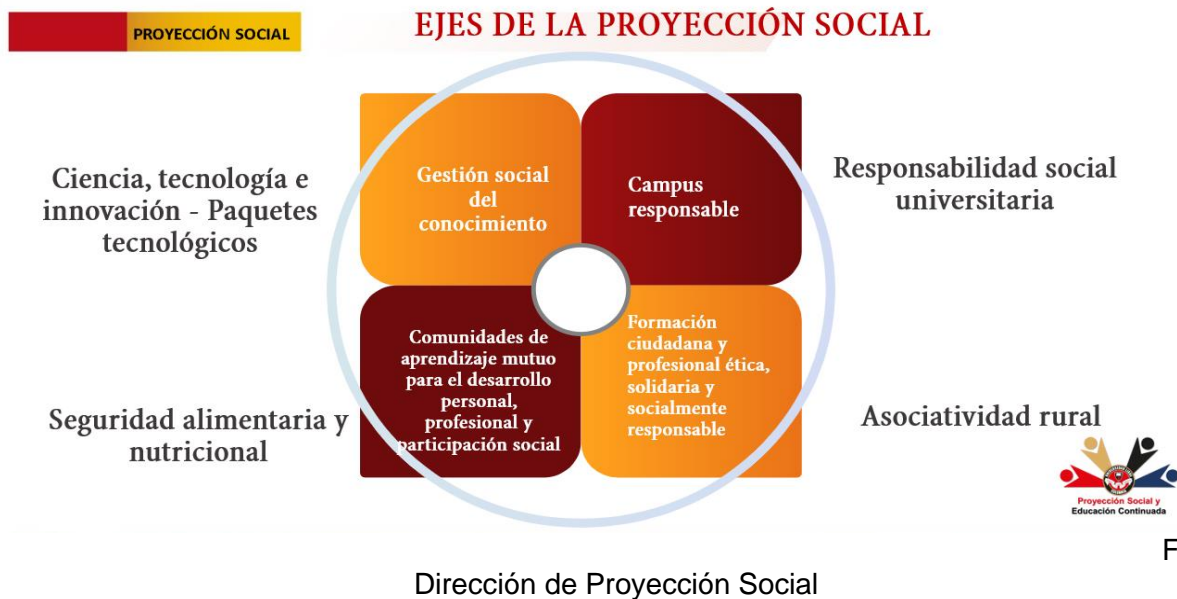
PROYECCIÓN SOCIAL

EJES DE LA PROYECCIÓN SOCIAL

Ciencia, tecnología e innovación - Paquetes tecnológicos

Gestión social del conocimiento

Campus responsable

Responsabilidad social universitaria

Seguridad alimentaria y nutricional

Comunidades de aprendizaje mutuo para el desarrollo personal, profesional y participación social

Formación ciudadana y profesional ética, solidaria y socialmente responsable

Asociatividad rural

Proyección Social y Educación Continuada

F

Dirección de Proyección Social